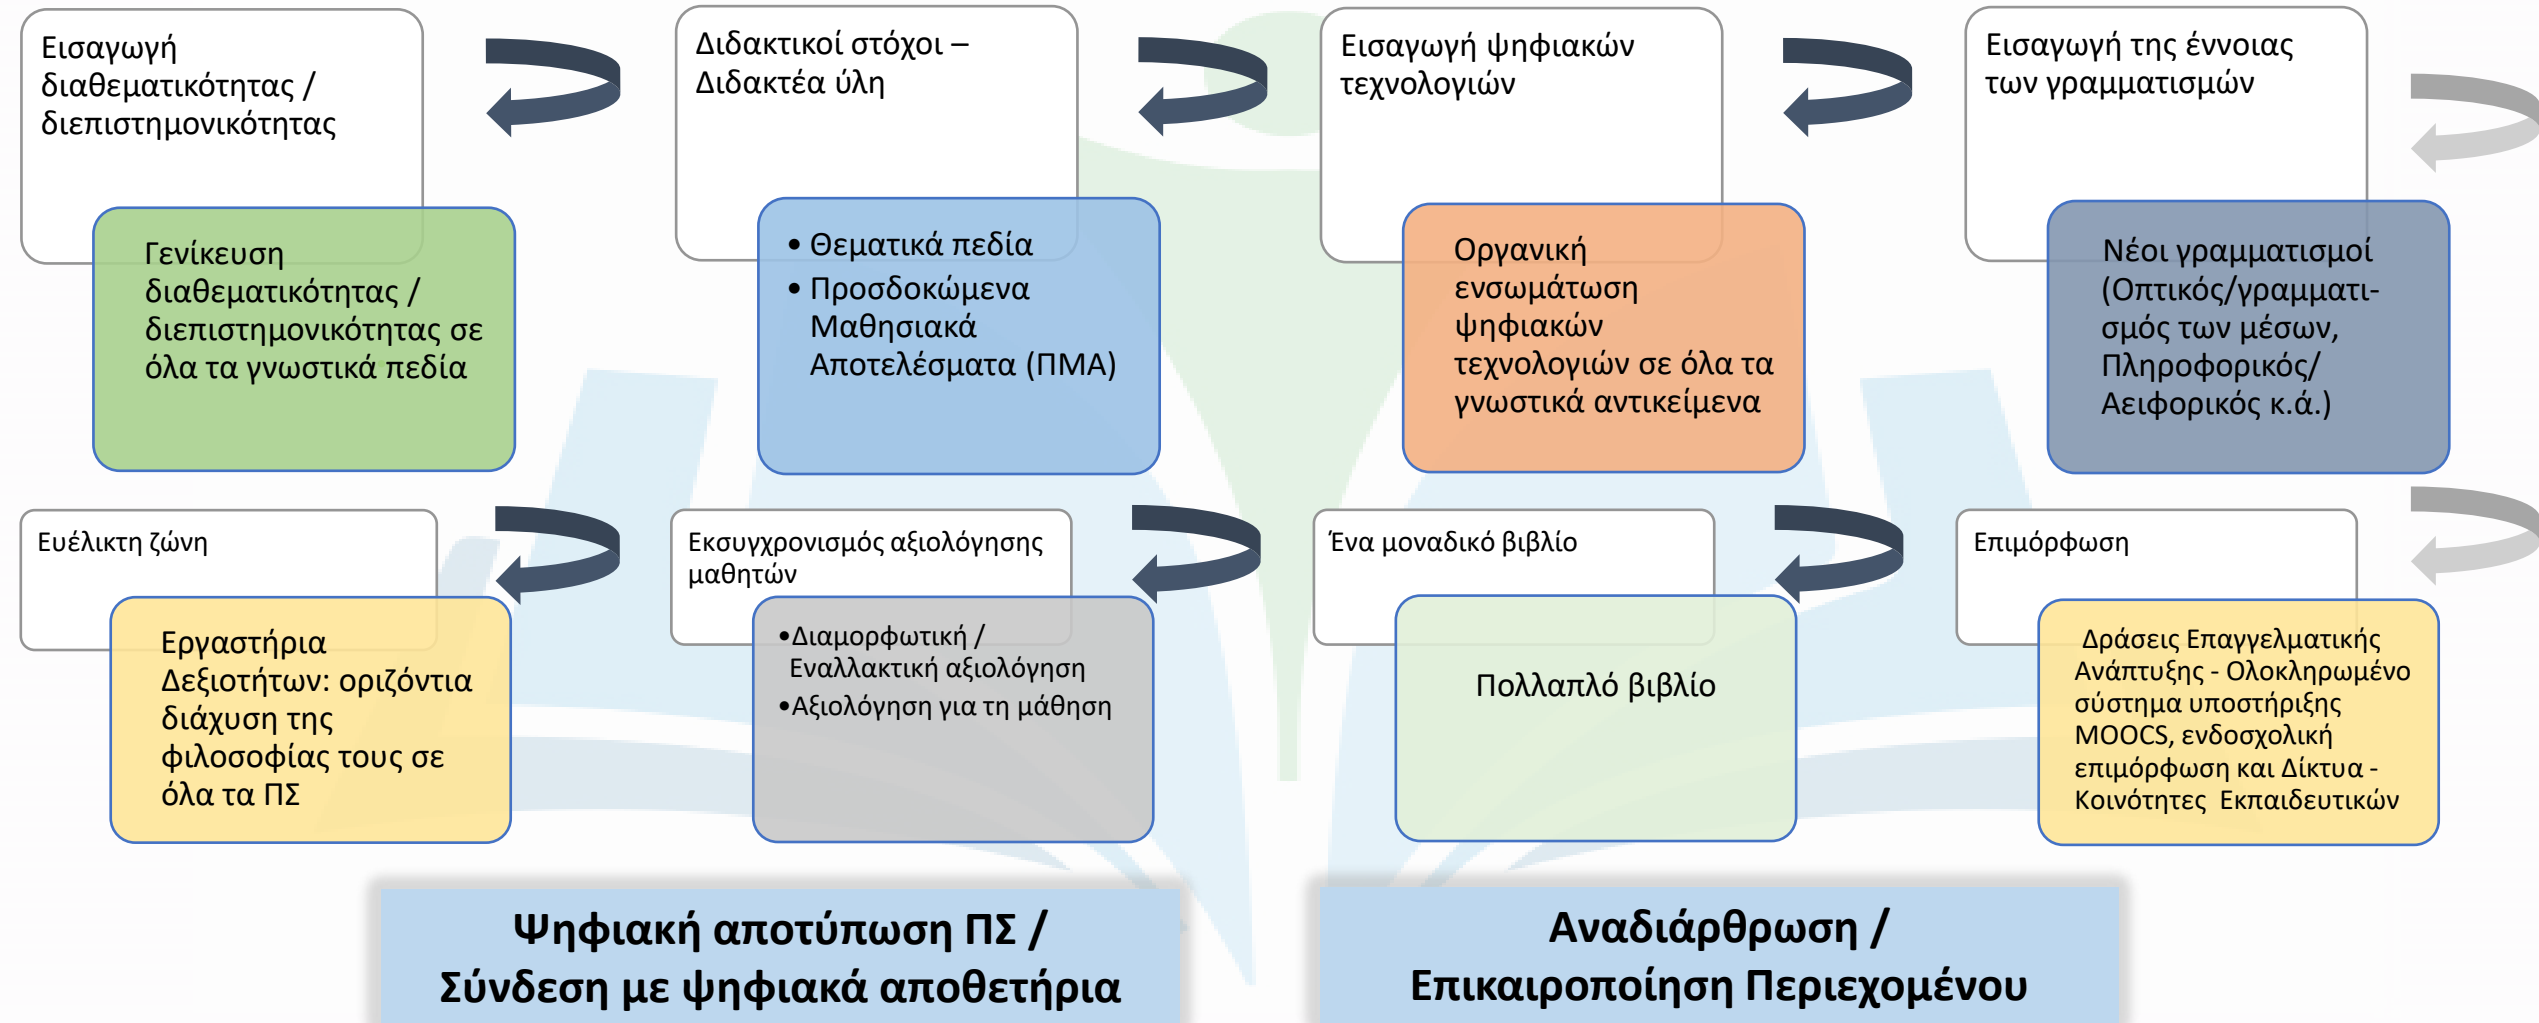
Εισαγωγή διαθεματικότητας / διεπιστημονικότητας

Γενίκευση διαθεματικότητας / διεπιστημονικότητας σε όλα τα γνωστικά πεδία

Διδακτικοί στόχοι – Διδακτέα ύλη

• Θεματικά πεδία
• Προσδοκώμενα Μαθησιακά Αποτελέσματα (ΠΜΑ)

Εισαγωγή ψηφιακών τεχνολογιών

Οργανική ενσωμάτωση ψηφιακών τεχνολογιών σε όλα τα γνωστικά αντικείμενα

Εισαγωγή της έννοιας των γραμματισμών

Νέοι γραμματισμοί (Οπτικός/γραμματισμός των μέσων, Πληροφορικός/ Αειφορικός κ.ά.)

Ευέλικτη ζώνη

Εργαστήρια Δεξιοτήτων: οριζόντια διάχυση της φιλοσοφίας τους σε όλα τα ΠΣ

Εκσυγχρονισμός αξιολόγησης μαθητών

•Διαμορφωτική / Εναλλακτική αξιολόγηση
•Αξιολόγηση για τη μάθηση

Ένα μοναδικό βιβλίο

Πολλαπλό βιβλίο

Επιμόρφωση

Δράσεις Επαγγελματικής Ανάπτυξης - Ολοκληρωμένο σύστημα υποστήριξης MOOCS, ενδοσχολική επιμόρφωση και Δίκτυα - Κοινότητες Εκπαιδευτικών

Ψηφιακή αποτύπωση ΠΣ / Σύνδεση με ψηφιακά αποθετήρια

Αναδιάρθρωση / Επικαιροποίηση Περιεχομένου